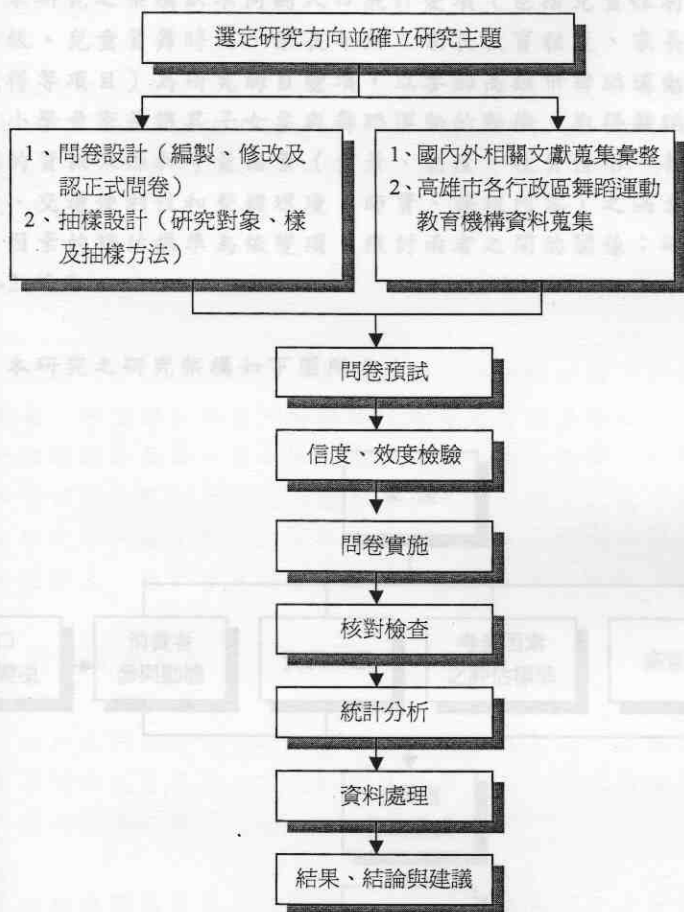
選定研究方向並確立研究主題

1、問卷設計（編製、修改及認正式問卷）
2、抽樣設計（研究對象、樣及抽樣方法）

1、國內外相關文獻蒐集彙整
2、高雄市各行政區舞蹈運動教育機構資料蒐集

問卷預試

信度、效度檢驗

問卷實施

核對檢查

統計分析

資料處理

結果、結論與建議